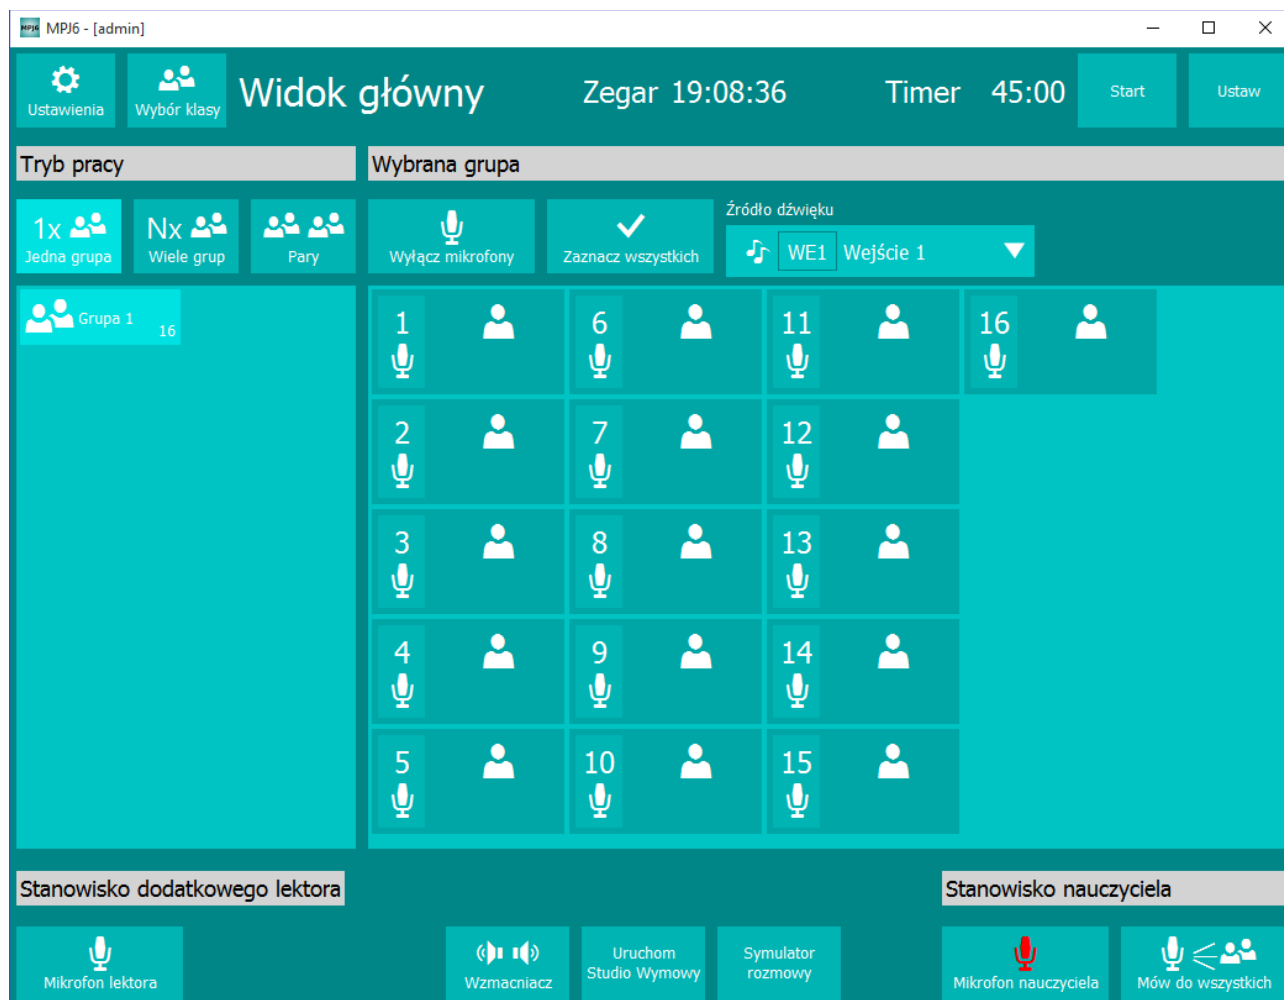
MPJ6 - [admin]

Ustawienia
Wybór klasy
Widok główny
Zegar 19:08:36
Timer 45:00
Start
Ustaw

Tryb pracy
Wybrana grupa

1x Jedna grupa
Nx Wiele grup
Pary
Wyłącz mikrofony
Zaznacz wszystkich
Źródło dźwięku
WE1 Wejście 1

Grupa 1 16

1
6
11
16
2
7
12
3
8
13
4
9
14
5
10
15

Stanowisko dodatkowego lektora
Stanowisko nauczyciela

Mikrofon lektora
Wzmacniacz
Uruchom Studio Wymowy
Symulator rozmowy
Mikrofon nauczyciela
Mów do wszystkich